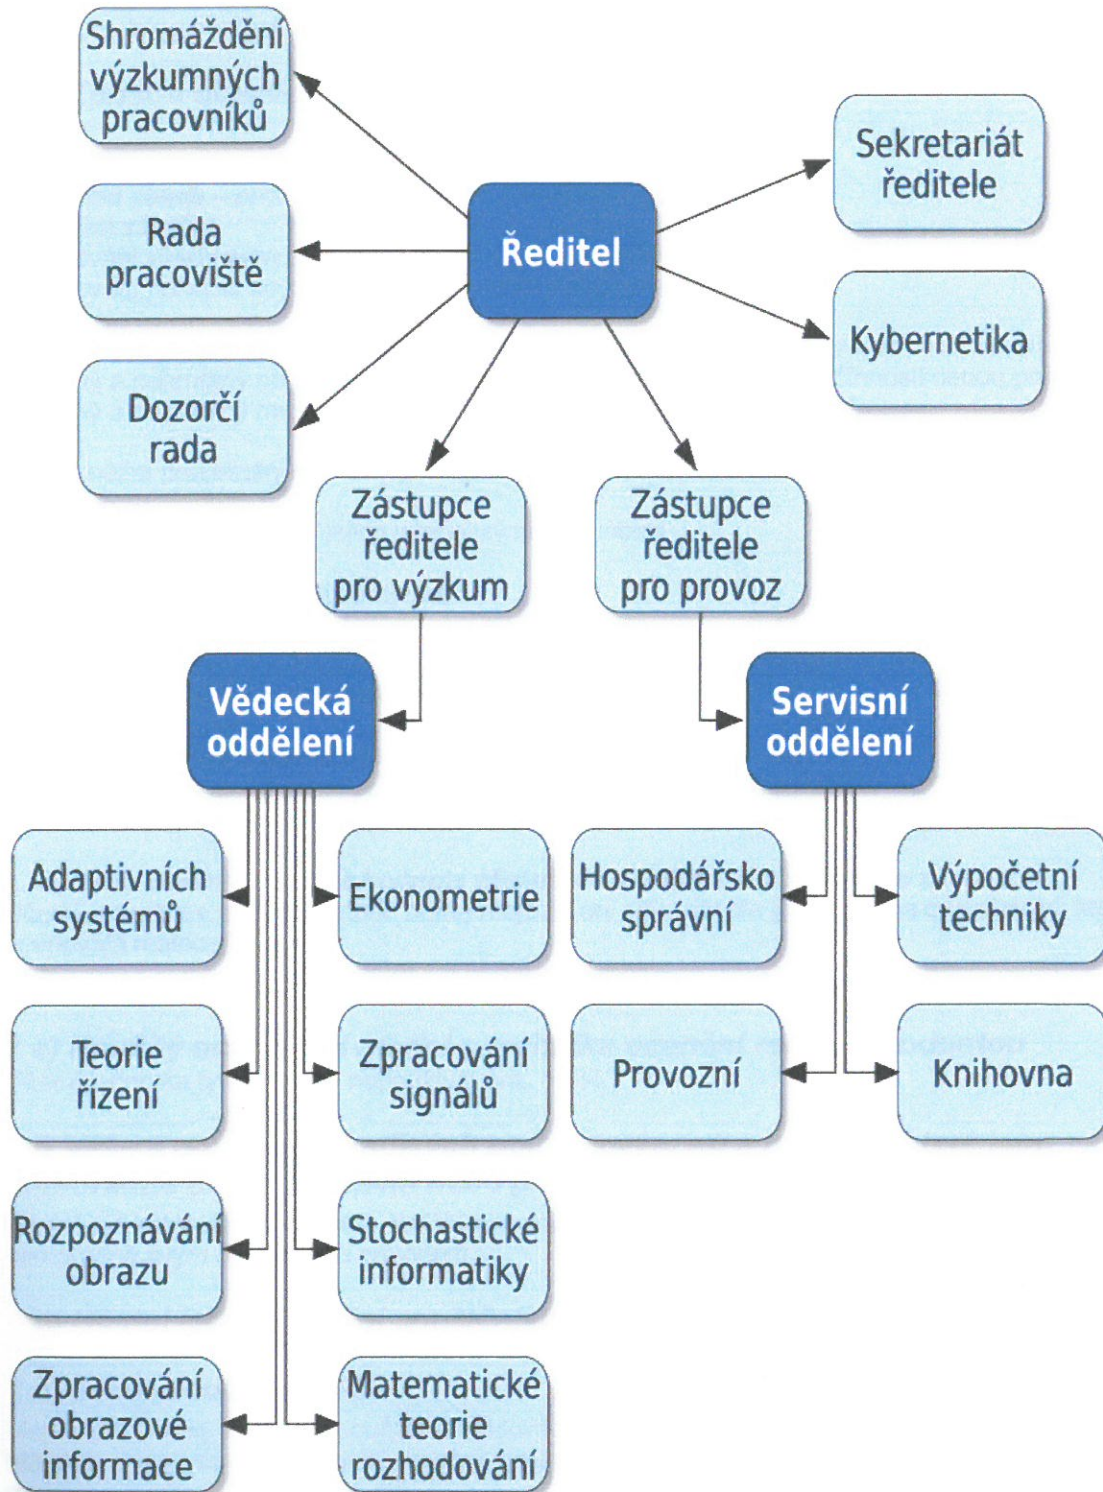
Shromáždění výzkumných pracovníků

Rada pracoviště

Dozorčí rada

Ředitel

Sekretariát ředitele

Kybernetika

Zástupce ředitele pro výzkum

Zástupce ředitele pro provoz

Vědecká oddělení

Servisní oddělení

Adaptivních systémů

Ekonometrie

Teorie řízení

Zpracování signálů

Rozpoznávání obrazu

Stochastické informatiky

Zpracování obrazové informace

Matematické teorie rozhodování

Hospodářsko správní

Výpočetní techniky

Provozní

Knihovna